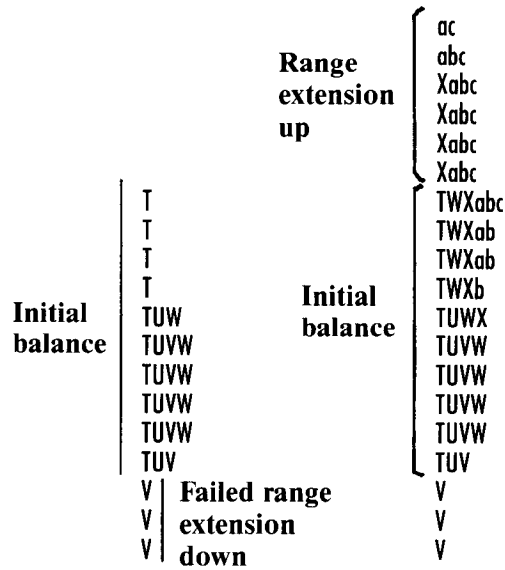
Range extension up

ac
abc
Xabc
Xabc
Xabc
Xabc

Initial balance

T
T
T
T
TUW
TUVW
TUVW
TUVW
TUVW
TUV

V
V
V

Failed range extension down

Initial balance

TWXabc
TWXab
TWXab
TWXb
TUWX
TUVW
TUVW
TUVW
TUVW
TUV

V
V
V